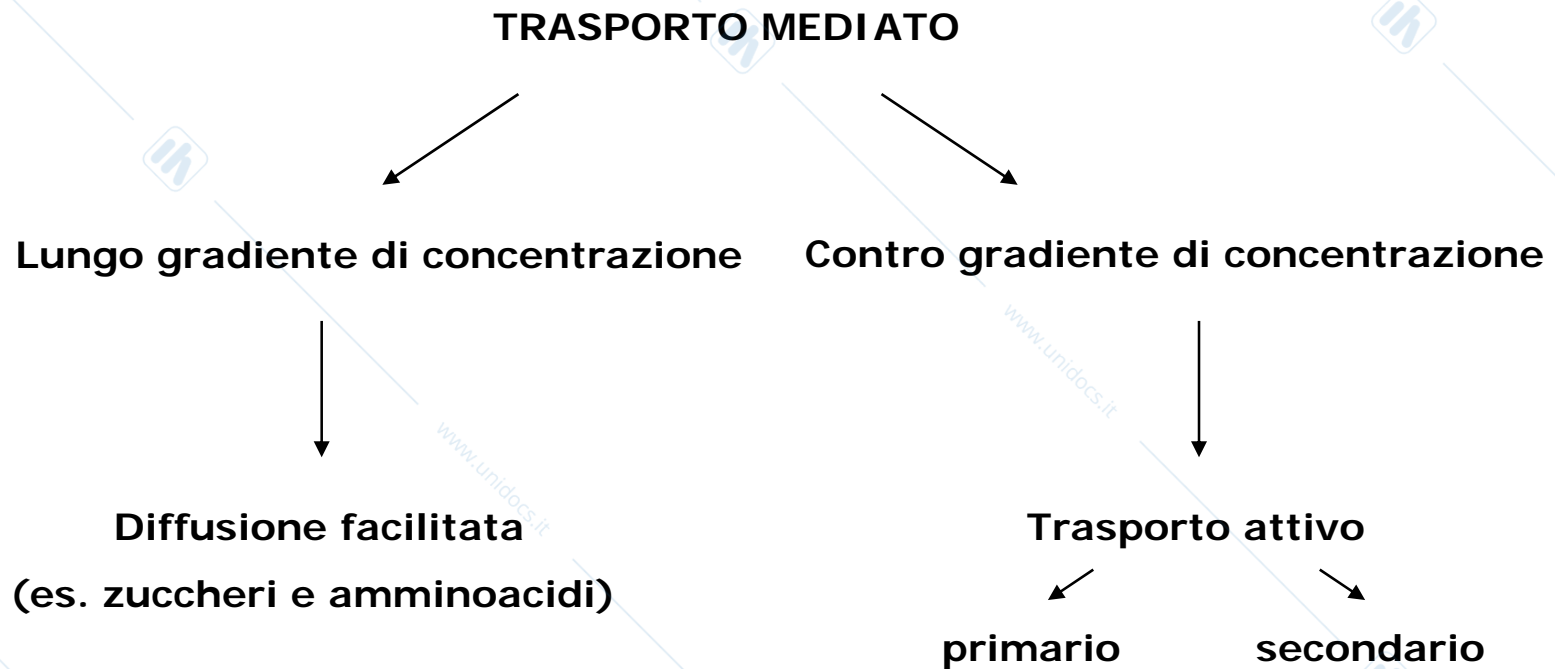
TRASPORTO MEDIATO

Lungo gradiente di concentrazione

Contro gradiente di concentrazione

Diffusione facilitata
(es. zuccheri e amminoacidi)

Trasporto attivo

primario

secondario

www.unidocs.it

www.unidocs.it